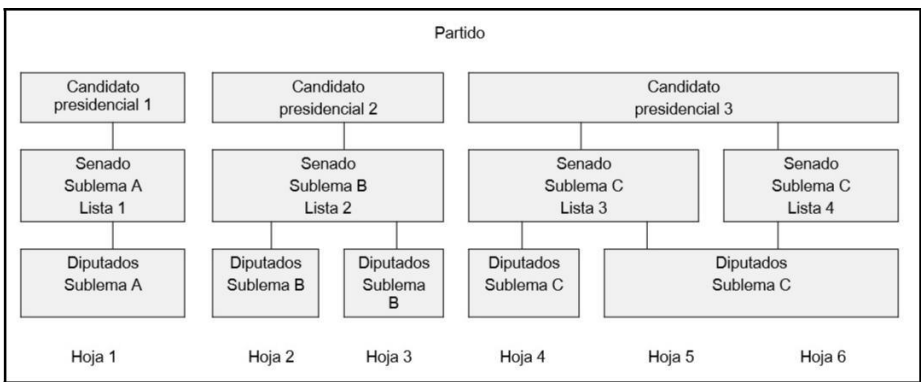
Partido

Candidato presidencial 1

Senado
Sublema A
Lista 1

Diputados
Sublema A

Candidato presidencial 2

Senado
Sublema B
Lista 2

Diputados
Sublema B

Diputados
Sublema B

Candidato presidencial 3

Senado
Sublema C
Lista 3

Senado
Sublema C
Lista 4

Diputados
Sublema C

Diputados
Sublema C

Hoja 1 Hoja 2 Hoja 3 Hoja 4 Hoja 5 Hoja 6